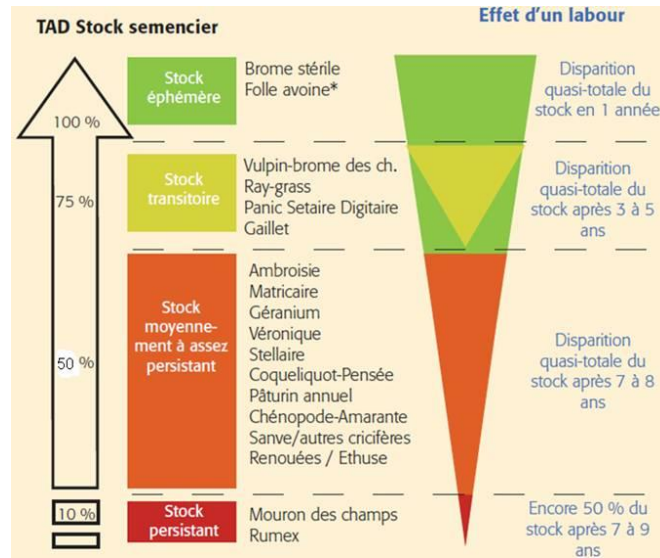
TAD Stock semencier

Effet d'un labour

100 %

75 %

50 %

10 %

Stock éphémère

Brome stérile
Folle avoine*

Disparition quasi-totale du stock en 1 année

Stock transitoire

Vulpin-brome des ch.
Ray-grass
Panic Setaire Digitaire
Gaillet

Disparition quasi-totale du stock après 3 à 5 ans

Stock moyennement à assez persistant

Ambroisie
Matricaire
Géranium
Véronique
Stellaire
Coqueliquot-Pensée
Pâturin annuel
Chénopode-Amarante
Sanve/autres cricifères
Renouées / Ethuse

Disparition quasi-totale du stock après 7 à 8 ans

Stock persistant

Mouron des champs
Rumex

Encore 50 % du stock après 7 à 9 ans